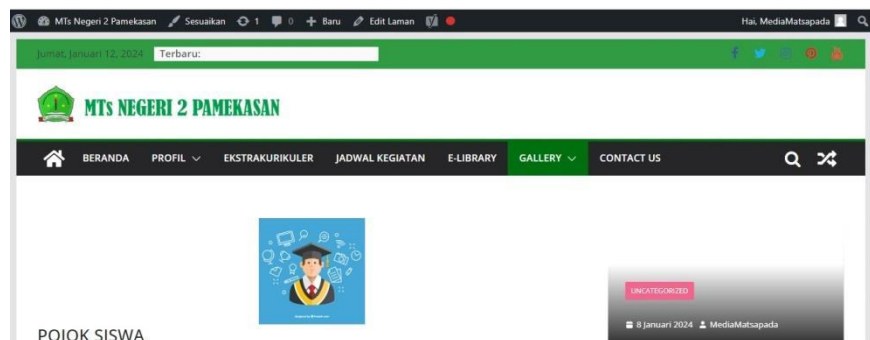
MTs Negeri 2 Pamekasan Sesuaikan 1 0 Baru Edit Laman

Hai, MediaMatsapada

Jumat, Januari 12, 2024 Terbaru:

MTs NEGERI 2 PAMEKASAN

BERANDA PROFIL EKSTRAKURIKULER JADWAL KEGIATAN E-LIBRARY GALLERY CONTACT US

UNCATEGORIZED

8 Januari 2024 MediaMatsapada

POJOK SISWA